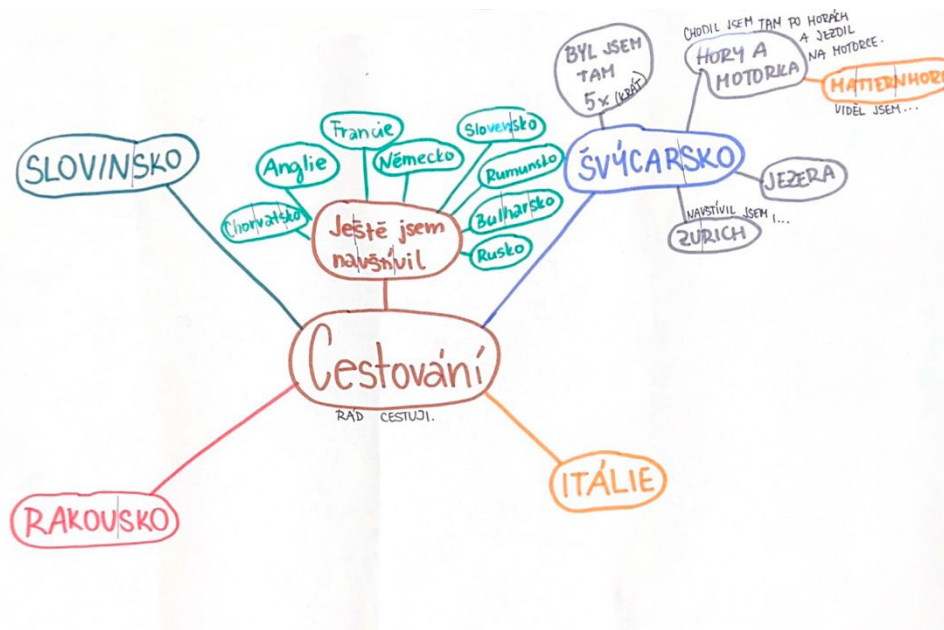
CHODIL JSEM TAM PO HORÁCH A JEZDIL NA MOTORCE.

BYL JSEM TAM 5x (KRÁT)

HORY A MOTORKA

MATTERNHORN

VIDĚL JSEM...

SLOVINSKO

Francie

Anglie

Německo

Slovensko

Rumunsko

Chorvatsko

Ještě jsem navštívil

Bulharsko

Rusko

ŠVÝCARSKO

JEZERA

NAVŠTÍVIL JSEM I...

ZURICH

Cestování

RÁD CESTUJI.

ITÁLIE

RAKOUSKO